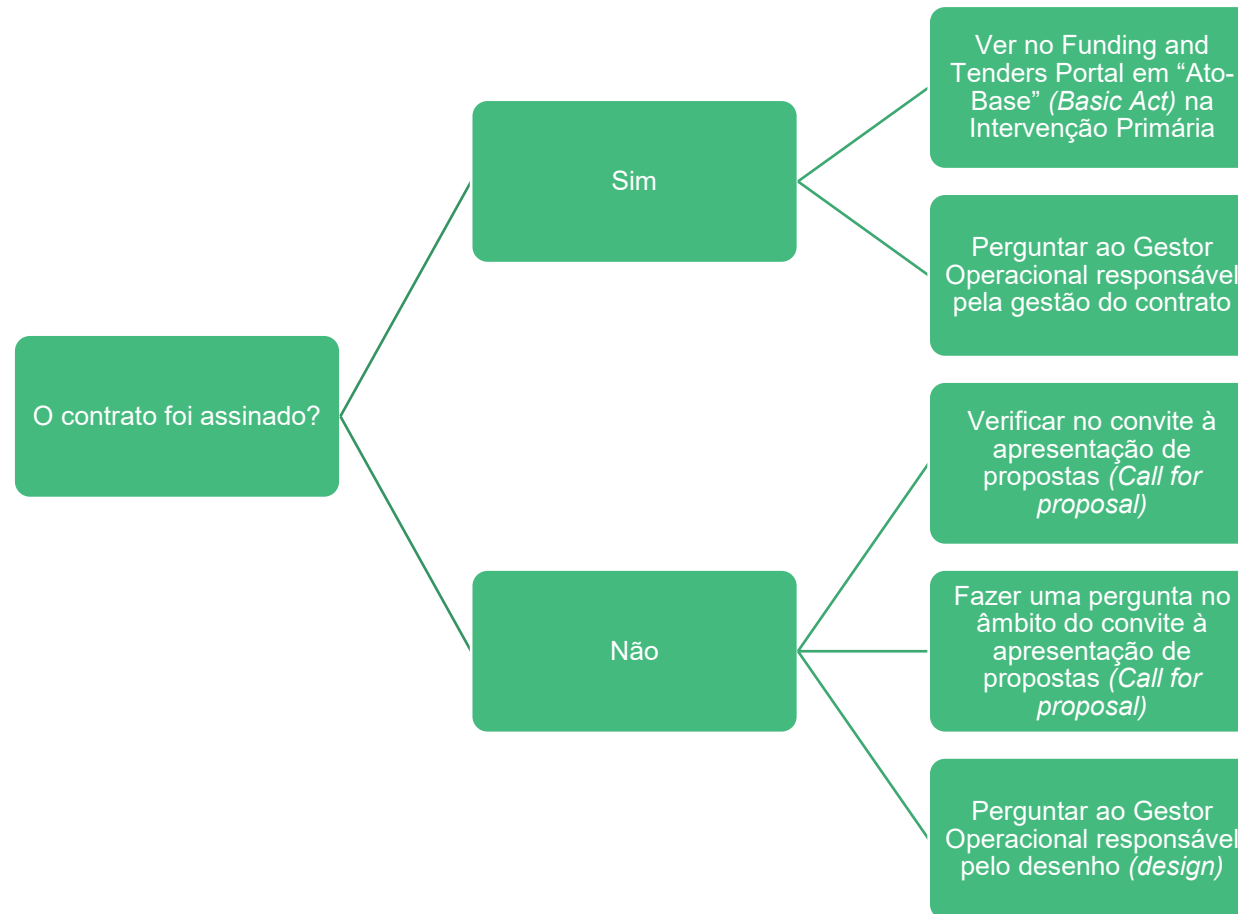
O contrato foi assinado?

Sim

Ver no Funding and Tenders Portal em “Ato-Base” (Basic Act) na Intervenção Primária

Perguntar ao Gestor Operacional responsável pela gestão do contrato

Não

Verificar no convite à apresentação de propostas (Call for proposal)

Fazer uma pergunta no âmbito do convite à apresentação de propostas (Call for proposal)

Perguntar ao Gestor Operacional responsável pelo desenho (design)